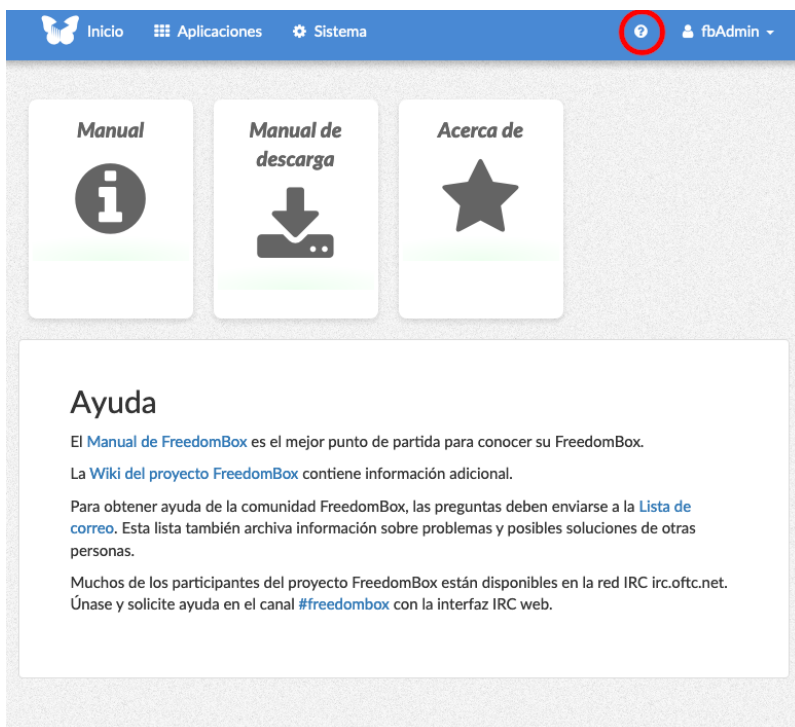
Inicio Aplicaciones Sistema fbAdmin

Manual

Manual de descarga

Acerca de

Ayuda

El Manual de FreedomBox es el mejor punto de partida para conocer su FreedomBox.

La Wiki del proyecto FreedomBox contiene información adicional.

Para obtener ayuda de la comunidad FreedomBox, las preguntas deben enviarse a la Lista de correo. Esta lista también archiva información sobre problemas y posibles soluciones de otras personas.

Muchos de los participantes del proyecto FreedomBox están disponibles en la red IRC irc.oftc.net. Únase y solicite ayuda en el canal #freedombox con la interfaz IRC web.